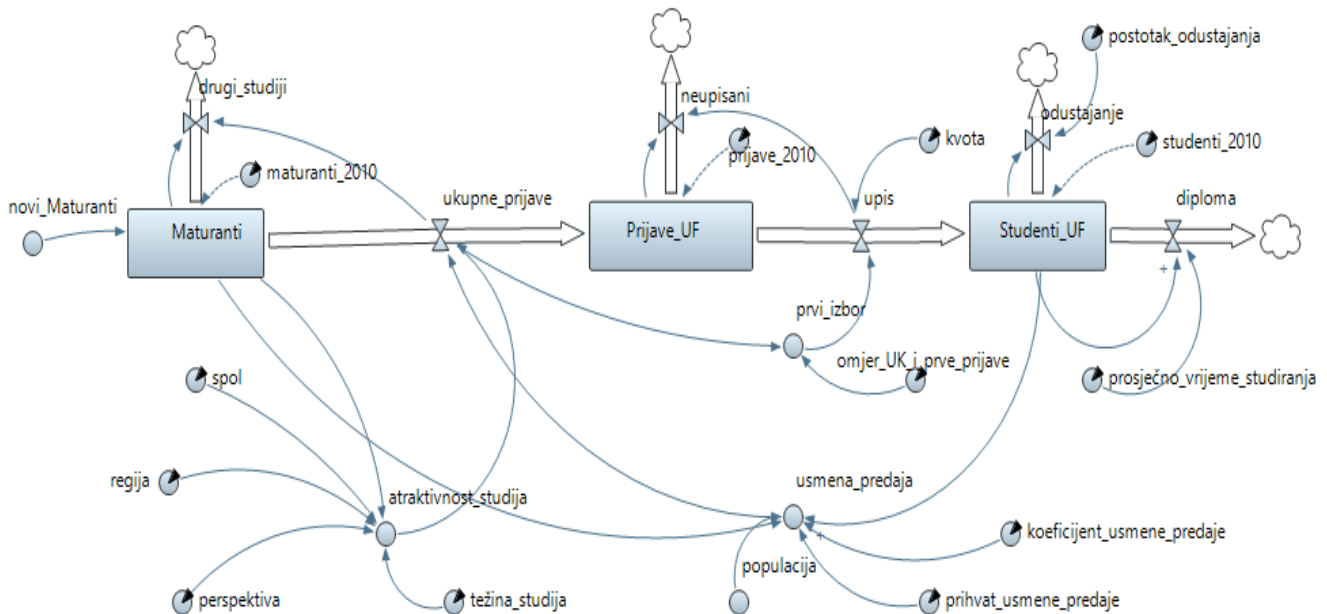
drugi_studiji
neupisani
postotak_odustajanja
odustajanje
kvota
prijave_2010
studenti_2010
maturanti_2010
ukupne_prijave
upis
diploma
novi_Maturanti
Maturanti
Prijave_UF
Studenti_UF
+
prvi_izbor
omjer_UK_i_prve_prijave
prosječno_vrijeme_studiranja
spol
regija
atraktivnost_studija
usmena_predaja
koeficijent_usmene_predaje
+
populacija
perspektiva
težina_studija
prihvat_usmene_predaje